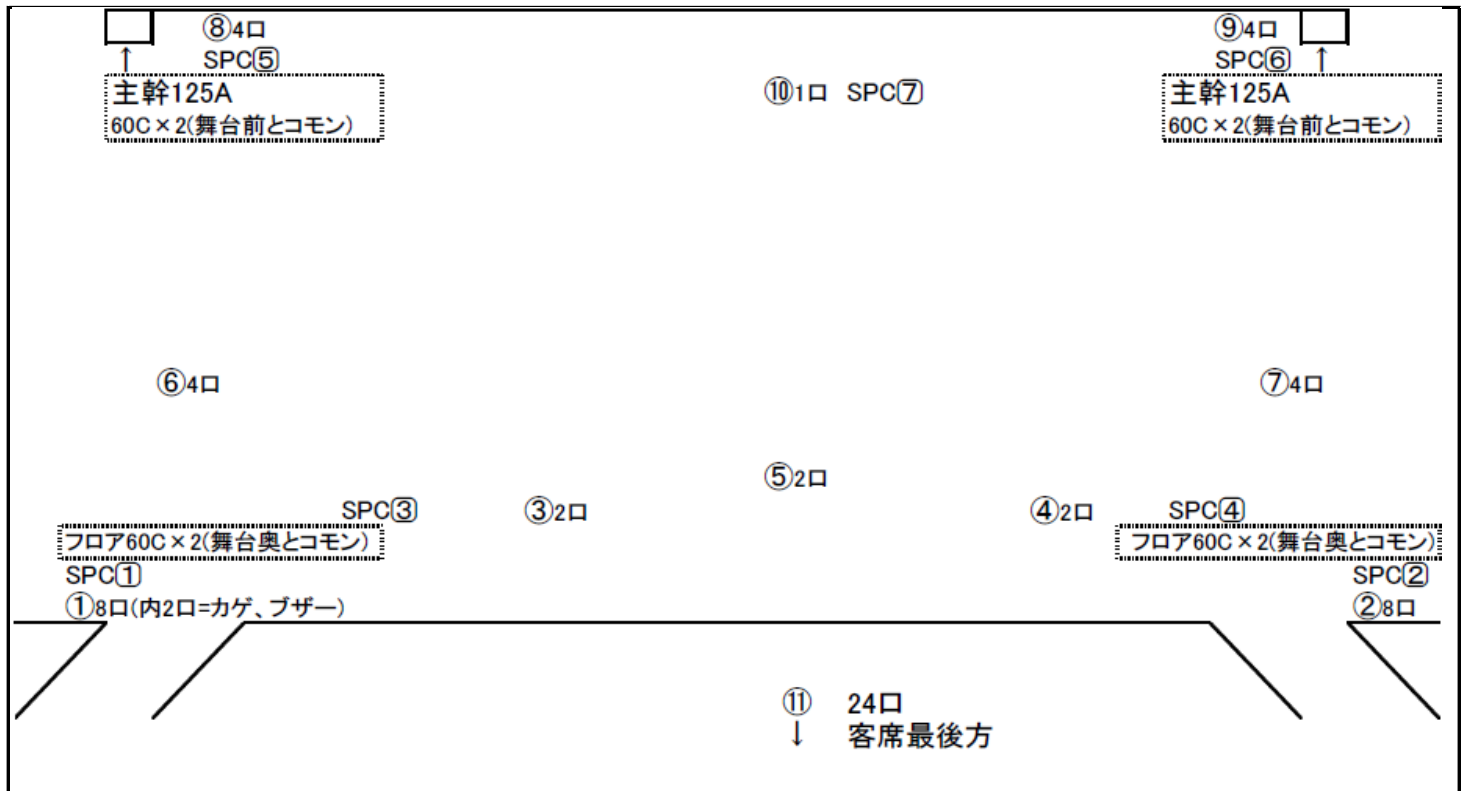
⑧4口
SPC⑤
↑
主幹125A
60C×2(舞台前とコモン)

⑩1口 SPC⑦

⑨4口
SPC⑥ ↑
主幹125A
60C×2(舞台前とコモン)

⑥4口

⑦4口

⑤2口

SPC③
③2口
④2口
SPC④
フロア60C×2(舞台奥とコモン)
フロア60C×2(舞台奥とコモン)
SPC①
①8口(内2口=カゲ、ブザー)
SPC②
②8口

⑪ 24口
↓ 客席最後方